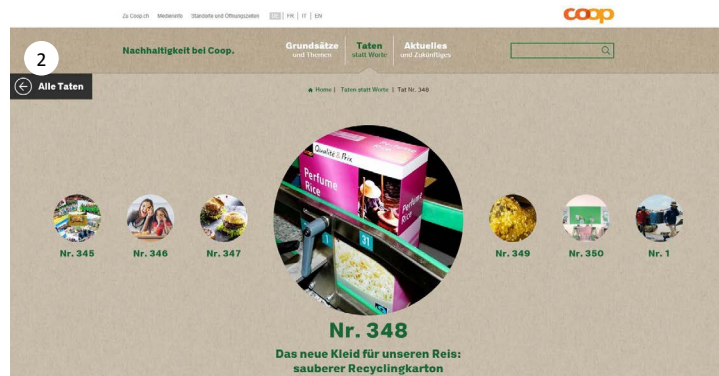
Zu Coop.ch Medienleitung Standorte und Öffnungszeiten DE | FR | IT | EN

coop

Nachhaltigkeit bei Coop.

Grundsätze und Themen

Taten statt Worte

Aktuelles und Zukünftiges

2

Alle Taten

Home | Taten statt Worte | Tat Nr. 348

Qualité & Prix

Perfume Rice

Perfume Rice

21

Nr. 345

Nr. 346

Nr. 347

Nr. 349

Nr. 350

Nr. 1

Nr. 348

Das neue Kleid für unseren Reis: sauberer Recyclingkarton